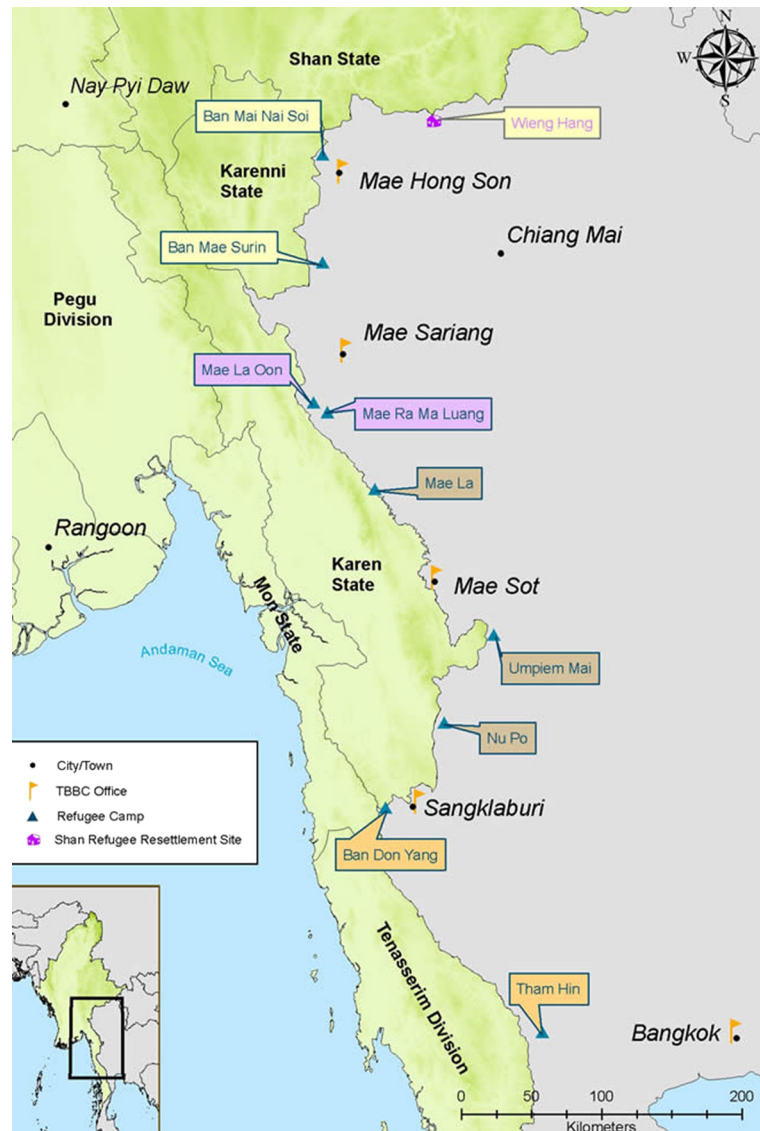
N
W
S

Shan State

Nay Pyi Daw

Ban Mai Nai Soi

Wieng Hang

Karenni State

Mae Hong Son

Ban Mae Surin

Chiang Mai

Pegu Division

Mae Sariang

Mae La Oon

Mae Ra Ma Luang

Mae La

Rangoon

Karen State

Mae Sot

Mon State

Andaman Sea

Umpiem Mai

Nu Po

City/Town
TBBC Office
Refugee Camp
Shan Refugee Resettlement Site

Sangklaburi

Ban Don Yang

Tenasserim Division

Tham Hin

Bangkok

0 50 100 200
Kilometers